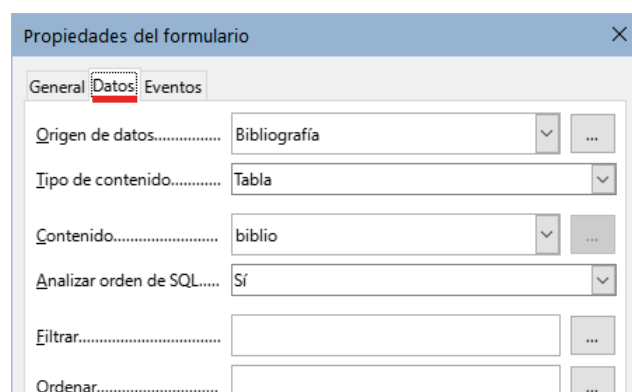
Propiedades del formulario

General Datos Eventos

Origen de datos............... Bibliografía ...

Tipo de contenido............ Tabla

Contenido......................... biblio ...

Analizar orden de SQL...... Sí

Filtrar................................ ...

Ordenar.............................